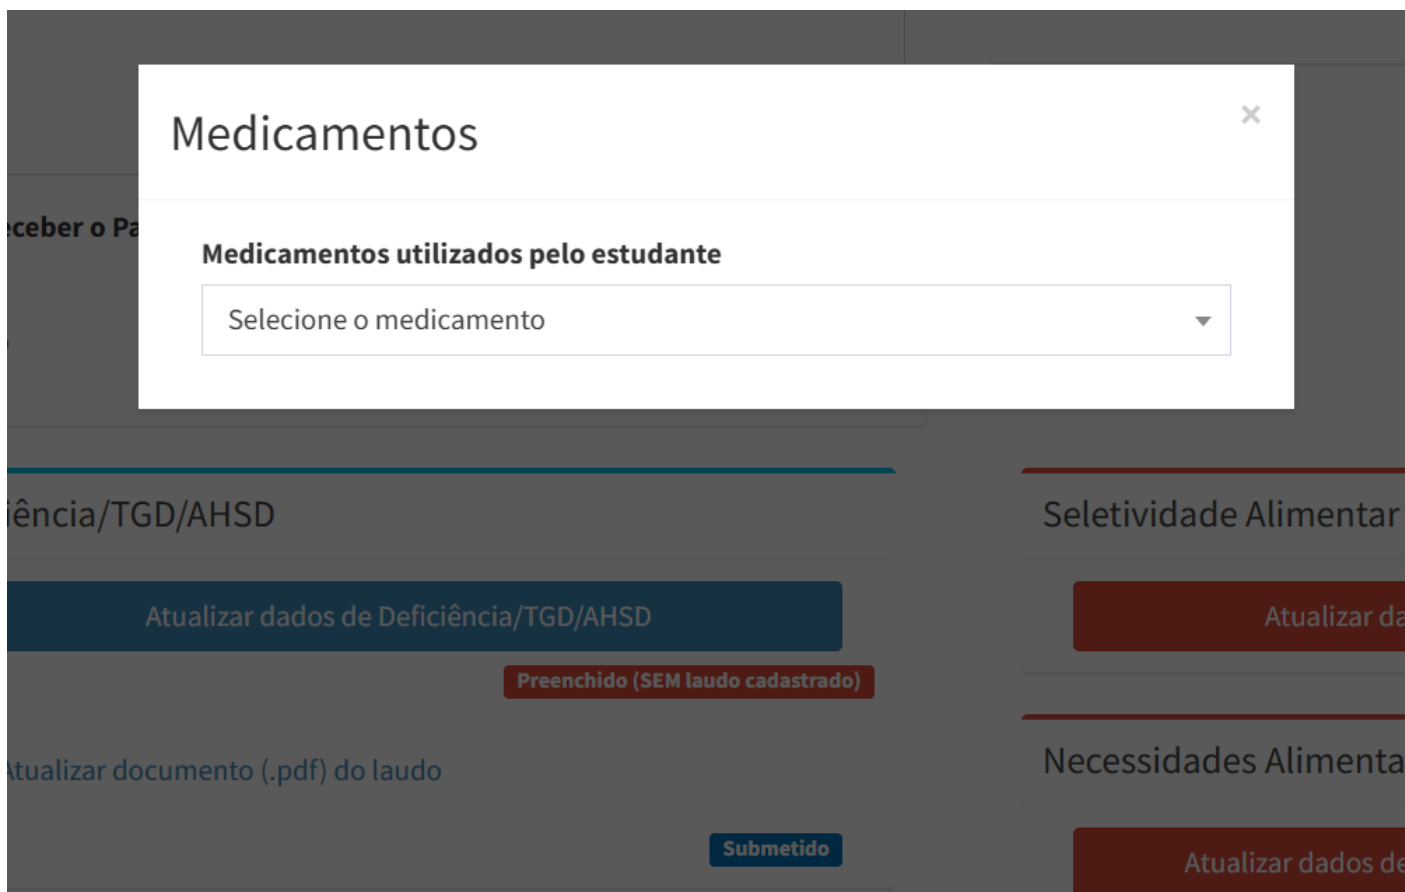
Medicamentos

×

Medicamentos utilizados pelo estudante

Selecione o medicamento

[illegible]eceber o Pa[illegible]

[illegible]iência/TGD/AHSD

Atualizar dados de Deficiência/TGD/AHSD

Preenchido (SEM laudo cadastrado)

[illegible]tualizar documento (.pdf) do laudo

Submetido

Seletividade Alimentar

Atualizar da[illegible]

Necessidades Alimenta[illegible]

Atualizar dados de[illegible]